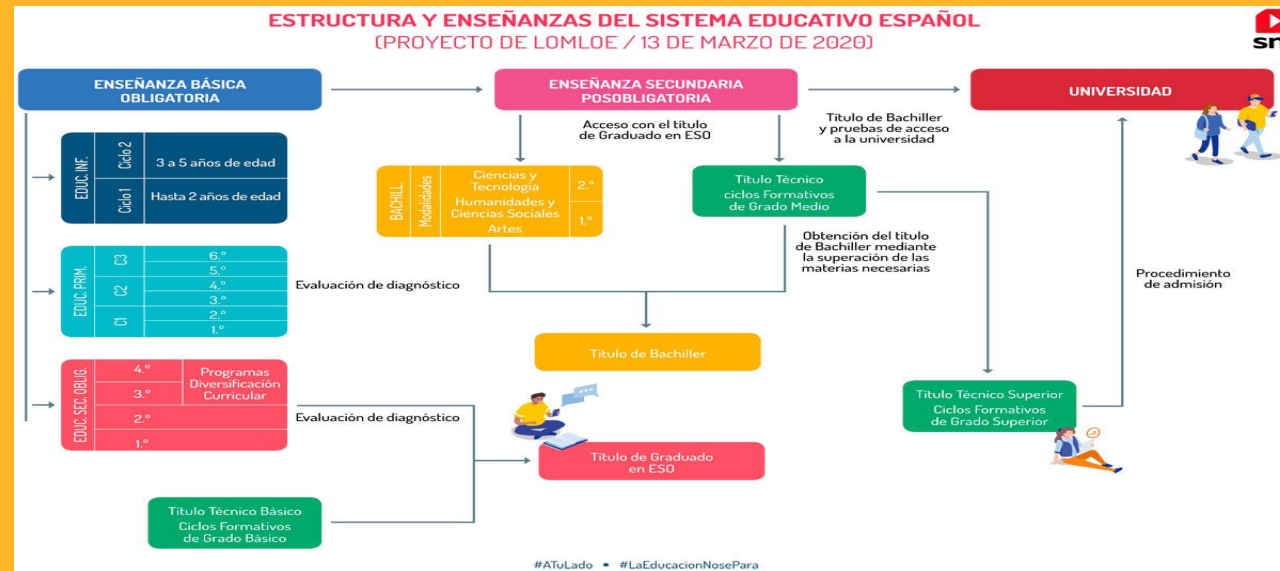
ESTRUCTURA Y ENSEÑANZAS DEL SISTEMA EDUCATIVO ESPAÑOL
(PROYECTO DE LOMLOE / 13 DE MARZO DE 2020)

sm

ENSEÑANZA BÁSICA OBLIGATORIA

ENSEÑANZA SECUNDARIA POSOBLIGATORIA

UNIVERSIDAD

EDUC. INF.
Ciclo 2 | 3 a 5 años de edad
Ciclo 1 | Hasta 2 años de edad

EDUC. PRIM.
C3 | 6.º
5.º
C2 | 4.º
3.º
C1 | 2.º
1.º

Evaluación de diagnóstico

EDUC. SEC. OBLIG.
4.º
3.º
Programas Diversificación Curricular
2.º
1.º

Evaluación de diagnóstico

Acceso con el título de Graduado en ESO

Título de Bachiller y pruebas de acceso a la universidad

BACHILL. Modalidades
Ciencias y Tecnología
Humanidades y Ciencias Sociales
Artes
2.º
1.º

Título Técnico ciclos Formativos de Grado Medio

Obtención del título de Bachiller mediante la superación de las materias necesarias

Procedimiento de admisión

Título de Bachiller

Título Técnico Superior Ciclos Formativos de Grado Superior

Título de Graduado en ESO

Título Técnico Básico Ciclos Formativos de Grado Básico

#ATuLado • #LaEducacionNosePara